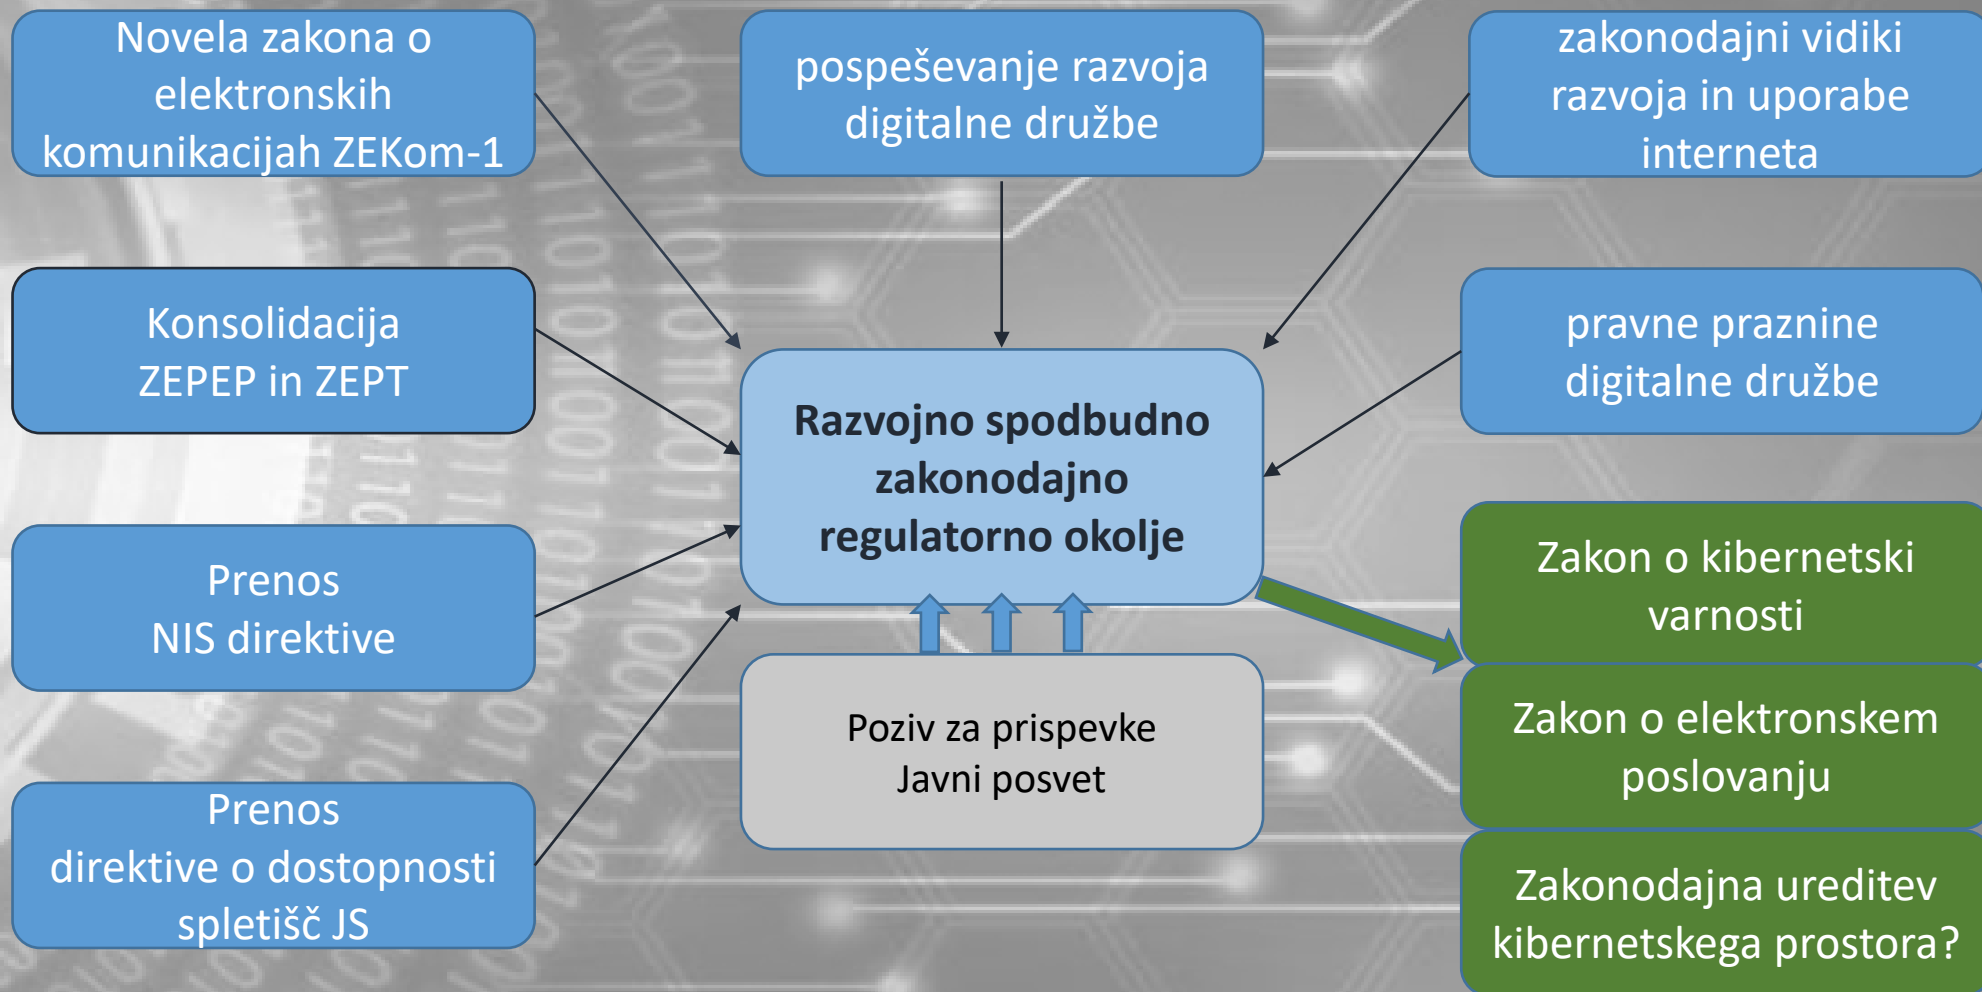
Novela zakona o elektronskih komunikacijah ZEKom-1

pospeševanje razvoja digitalne družbe

zakonodajni vidiki razvoja in uporabe interneta

Konsolidacija ZEPEP in ZEPT

Razvojno spodbudno zakonodajno regulatorno okolje

pravne praznine digitalne družbe

Prenos NIS direktive

Zakon o kibernetski varnosti

Zakon o elektronskem poslovanju

Poziv za prispevke
Javni posvet

Prenos direktive o dostopnosti spletišč JS

Zakonodajna ureditev kibernetskega prostora?